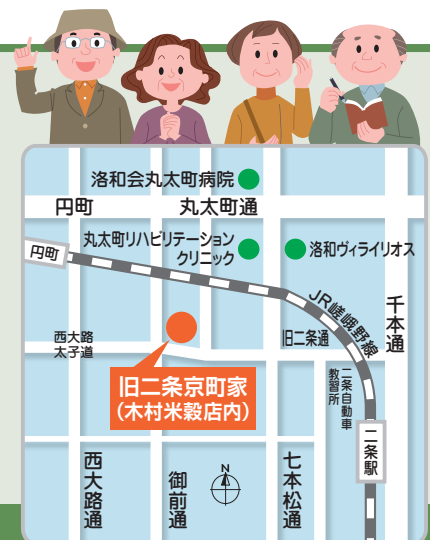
洛和会丸太町病院

円町

丸太町通

円町

丸太町リハビリテーションクリニック

洛和ヴィライリオス

JR嵯峨野線

千本通

西大路太子道

旧二条通

旧二条京町家
(木村米穀店内)

二条自動車教習所

二条駅

西大路通

御前通

N

七本松通